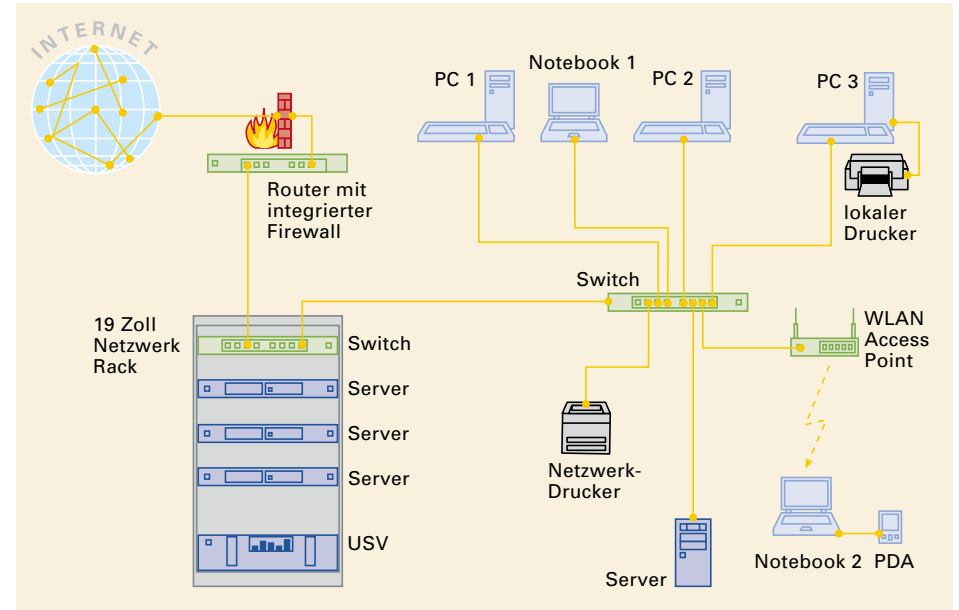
INTERNET

PC 1

Notebook 1

PC 2

PC 3

Router mit integrierter Firewall

lokaler Drucker

Switch

19 Zoll Netzwerk Rack

Switch

WLAN Access Point

Server

Server

Server

USV

Netzwerk-Drucker

Server

Notebook 2

PDA